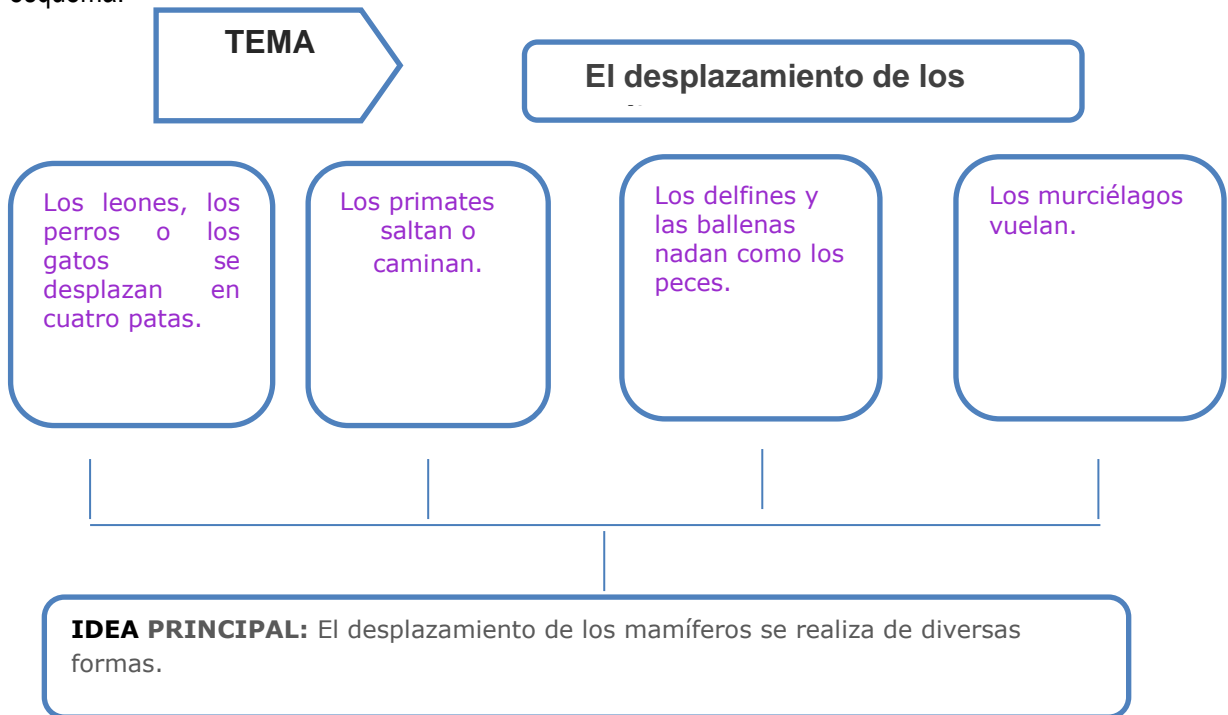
esquema:

TEMA

El desplazamiento de los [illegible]

Los leones, los perros o los gatos se desplazan en cuatro patas.

Los primates saltan o caminan.

Los delfines y las ballenas nadan como los peces.

Los murciélagos vuelan.

IDEA PRINCIPAL: El desplazamiento de los mamíferos se realiza de diversas formas.